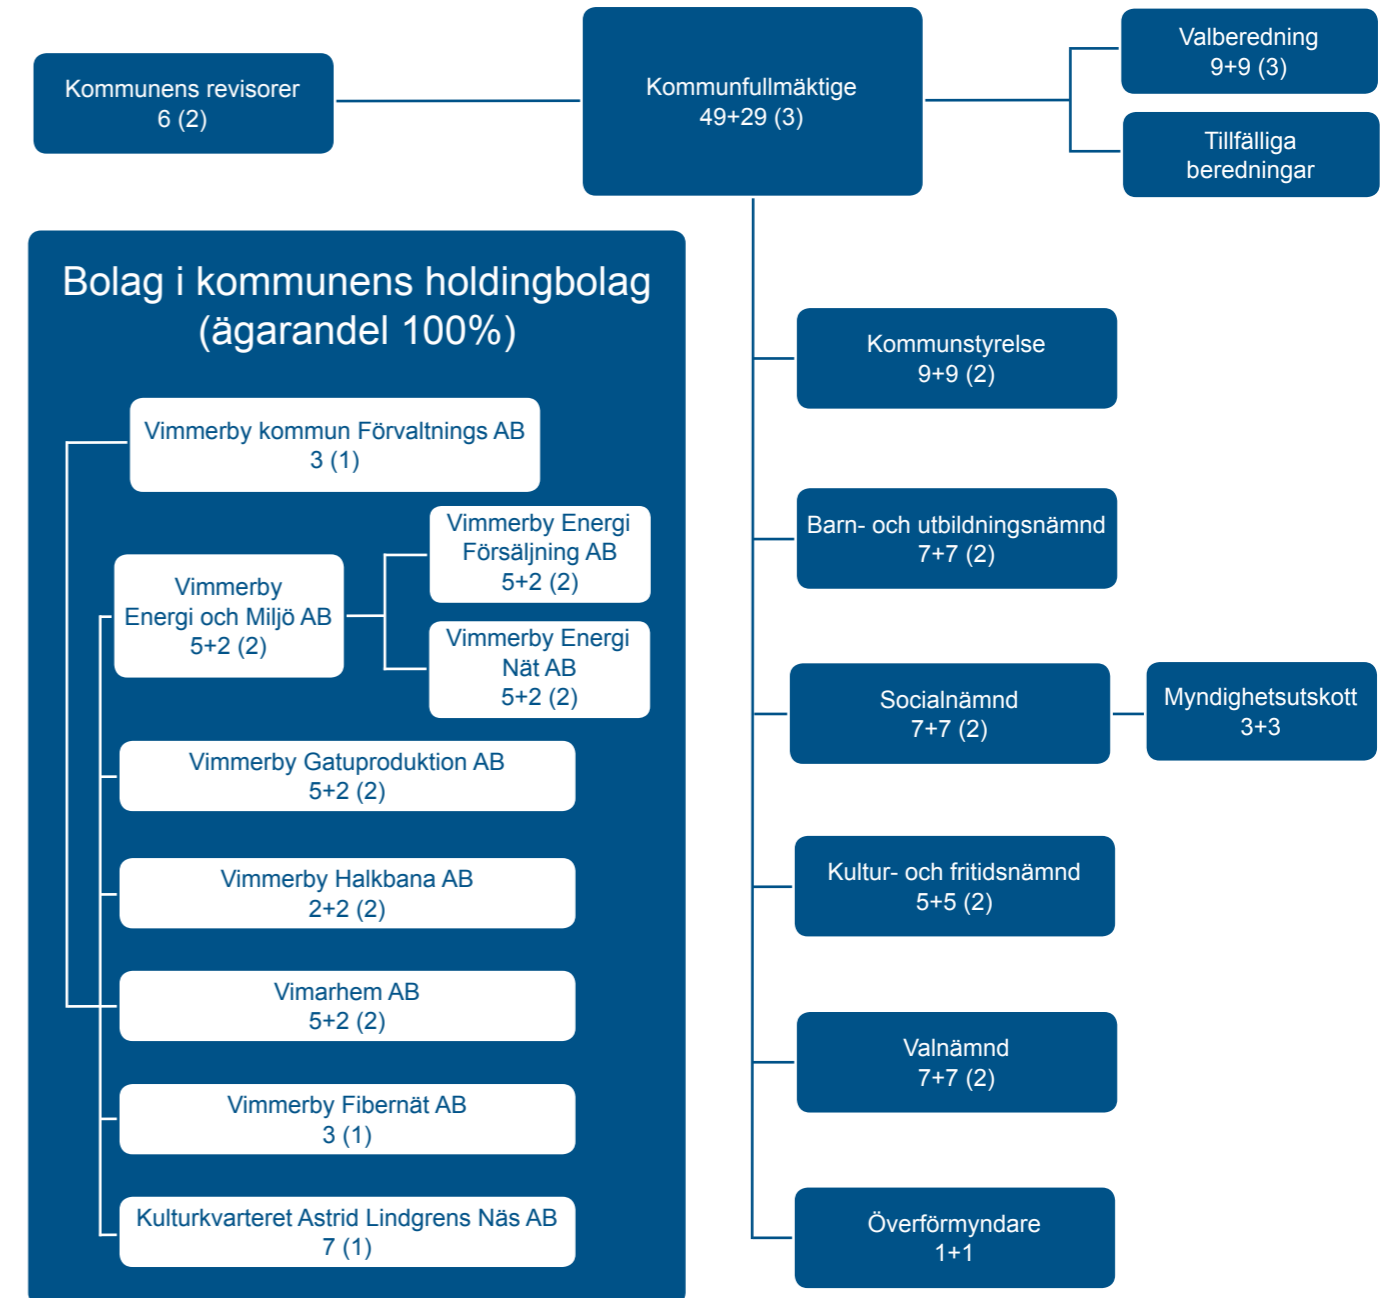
Kommunens revisorer
6 (2)

Kommunfullmäktige
49+29 (3)

Valberedning
9+9 (3)

Tillfälliga beredningar

Bolag i kommunens holdingbolag (ägarandel 100%)

Vimmerby kommun Förvaltnings AB
3 (1)

Vimmerby Energi och Miljö AB
5+2 (2)

Vimmerby Energi Försäljning AB
5+2 (2)

Vimmerby Energi Nät AB
5+2 (2)

Vimmerby Gatuproduktion AB
5+2 (2)

Vimmerby Halkbana AB
2+2 (2)

Vimarhem AB
5+2 (2)

Vimmerby Fibernät AB
3 (1)

Kulturkvarteret Astrid Lindgrens Näs AB
7 (1)

Kommunstyrelse
9+9 (2)

Barn- och utbildningsnämnd
7+7 (2)

Socialnämnd
7+7 (2)

Myndighetsutskott
3+3

Kultur- och fritidsnämnd
5+5 (2)

Valnämnd
7+7 (2)

Överförmyndare
1+1